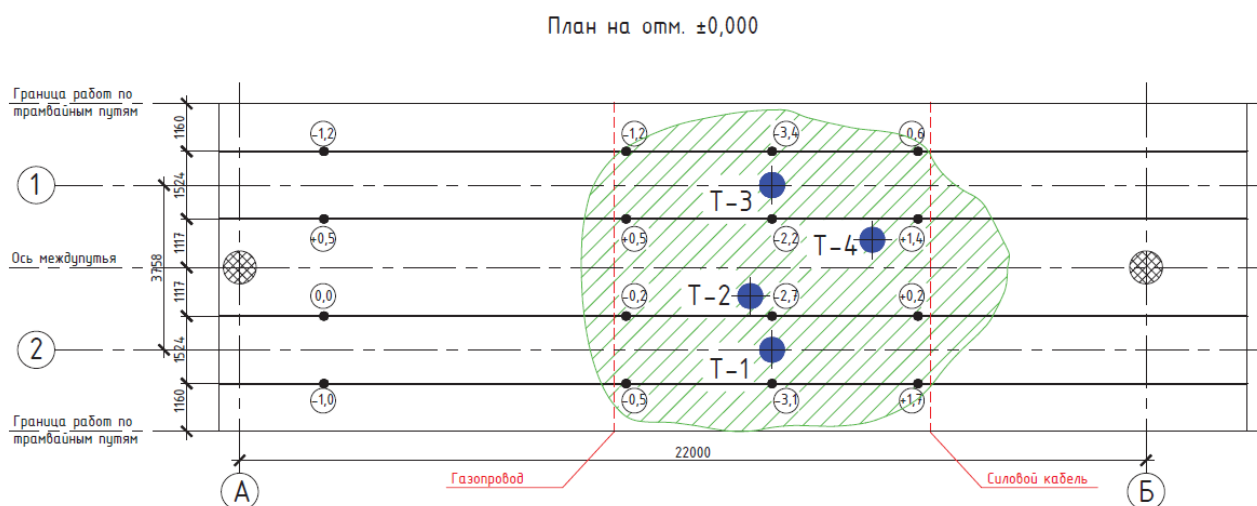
План на отм. ±0,000

Граница работ по трамвайным путям

Ось междупутья

Граница работ по трамвайным путям

1160
1524
1117
3758
1117
1524
1160

1

2

-1,2
+0,5
0,0
-1,0

-1,2
+0,5
-0,2
-0,5

-3,4
-2,2
-2,7
-3,1

-0,6
+1,4
+0,2
+1,7

Т-3
Т-4
Т-2
Т-1

22000

А

Б

Газопровод

Силовой кабель